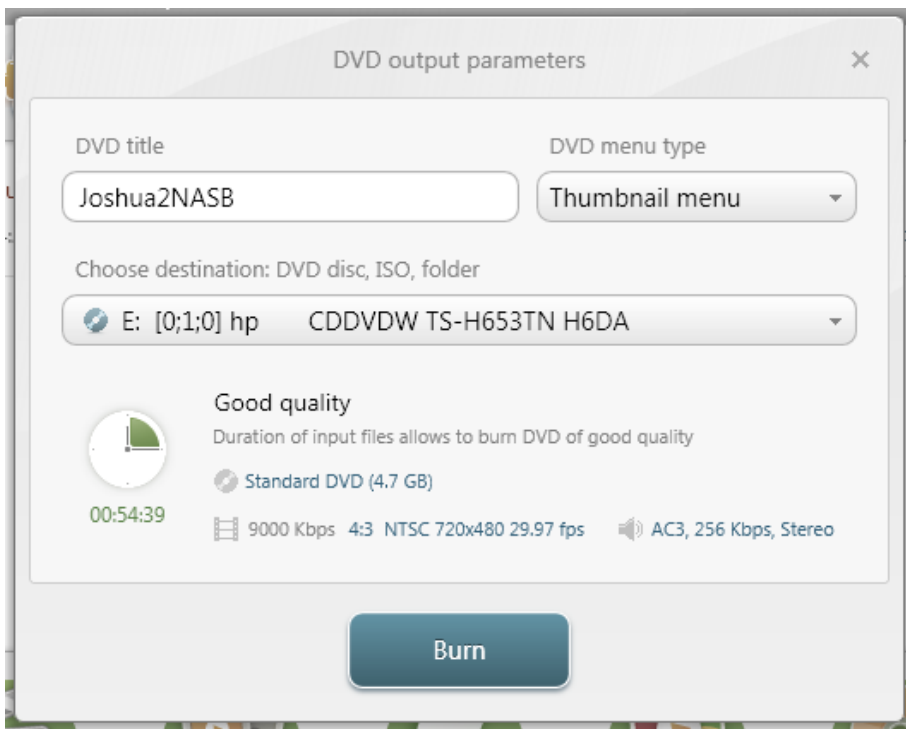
DVD output parameters ×

DVD title
Joshua2NASB

DVD menu type
Thumbnail menu

Choose destination: DVD disc, ISO, folder
E: [0;1;0] hp CDDVDW TS-H653TN H6DA

Good quality
Duration of input files allows to burn DVD of good quality
Standard DVD (4.7 GB)
00:54:39
9000 Kbps 4:3 NTSC 720x480 29.97 fps AC3, 256 Kbps, Stereo

Burn